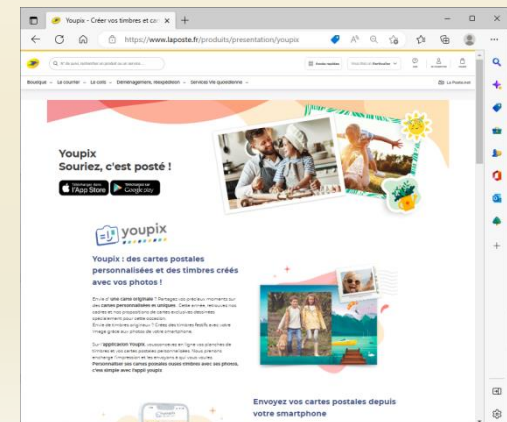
Youpix - Créer vos timbres et car ×

https://www.laposte.fr/produits/presentation/youpix

Boutique ⌄ Le courrier ⌄ Le colis ⌄ Déménagement, Réexpédition ⌄ Services Vie Quotidienne ⌄

La Poste.net

Youpix
Souriez, c'est posté !

Télécharger dans l'App Store

Télécharger sur Google play

youpix

Youpix : des cartes postales personnalisées et des timbres créés avec vos photos !

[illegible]

Envoyez vos cartes postales depuis votre smartphone